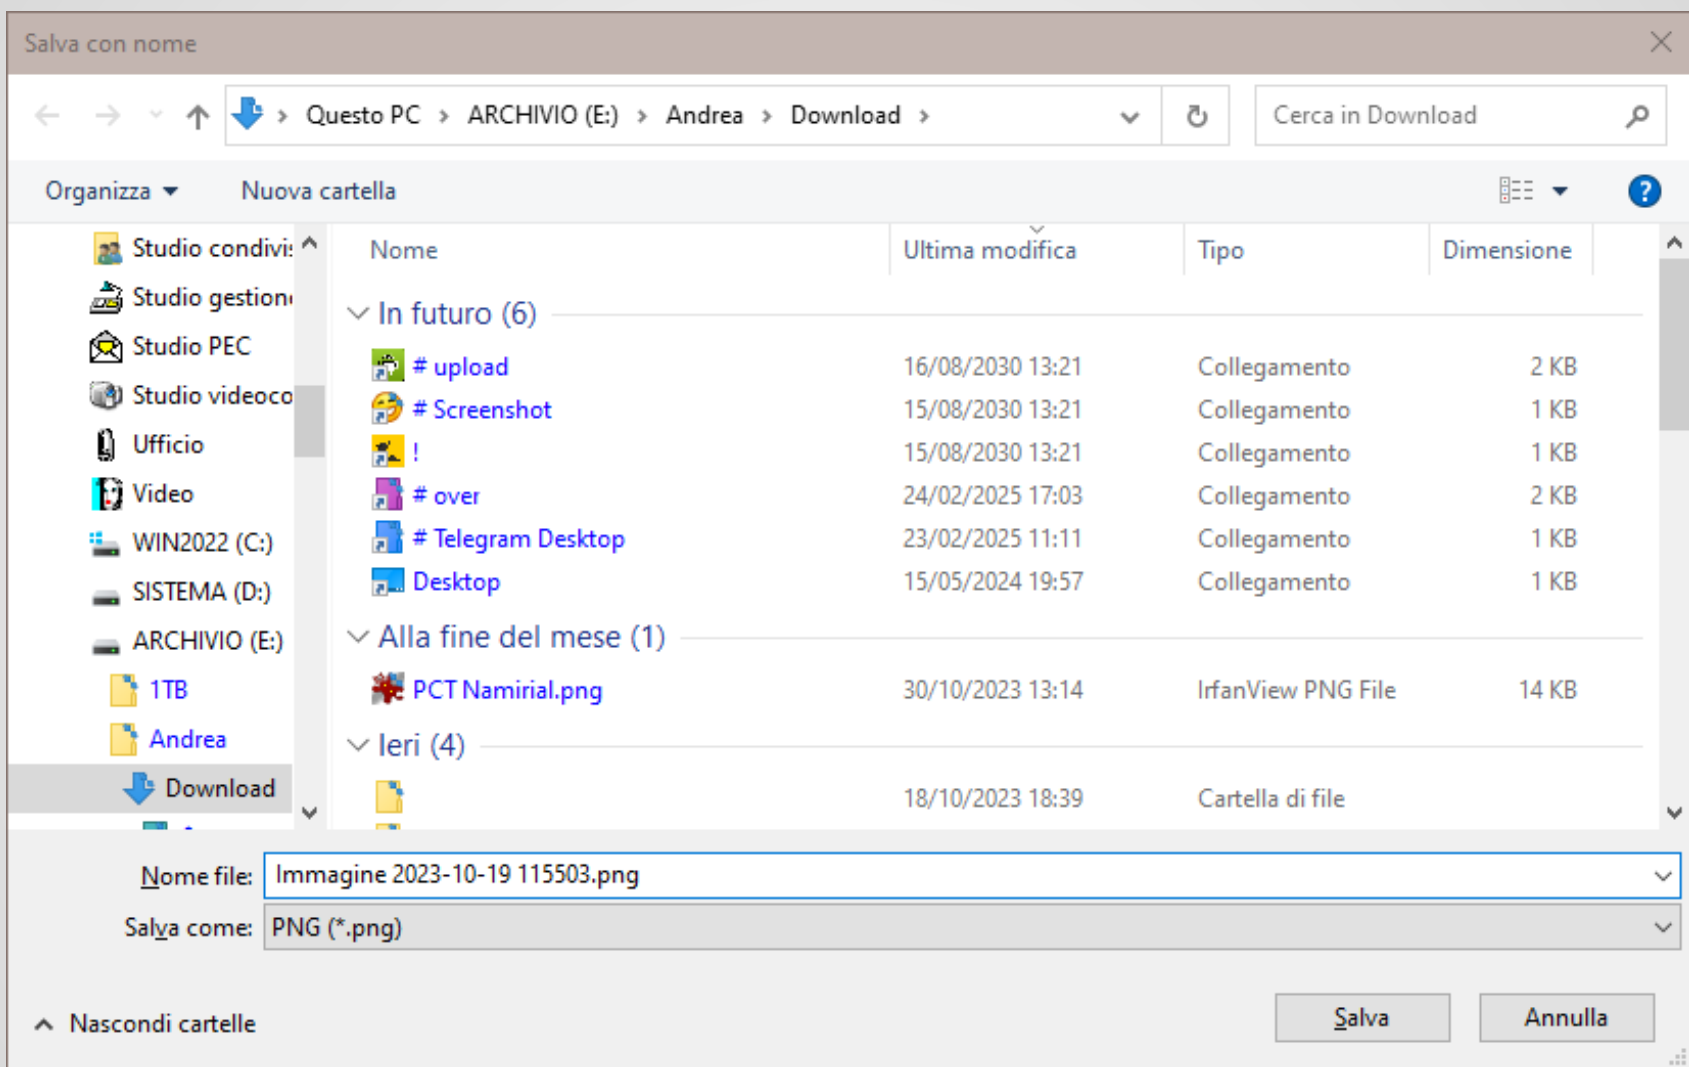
Salva con nome

Questo PC > ARCHIVIO (E:) > Andrea > Download >

Cerca in Download

Organizza ▾ Nuova cartella

Studio condivi
Studio gestion
Studio PEC
Studio videoco
Ufficio
Video
WIN2022 (C:)
SISTEMA (D:)
ARCHIVIO (E:)
1TB
Andrea
Download

| Nome | Ultima modifica | Tipo | Dimensione |
|---|---|---|---|
| In futuro (6) | | | |
| # upload | 16/08/2030 13:21 | Collegamento | 2 KB |
| # Screenshot | 15/08/2030 13:21 | Collegamento | 1 KB |
| ! | 15/08/2030 13:21 | Collegamento | 1 KB |
| # over | 24/02/2025 17:03 | Collegamento | 2 KB |
| # Telegram Desktop | 23/02/2025 11:11 | Collegamento | 1 KB |
| Desktop | 15/05/2024 19:57 | Collegamento | 1 KB |
| Alla fine del mese (1) | | | |
| PCT Namirial.png | 30/10/2023 13:14 | IrfanView PNG File | 14 KB |
| Ieri (4) | | | |
| | 18/10/2023 18:39 | Cartella di file | |

Nome file: Immagine 2023-10-19 115503.png
Salva come: PNG (*.png)

Nascondi cartelle

Salva Annulla